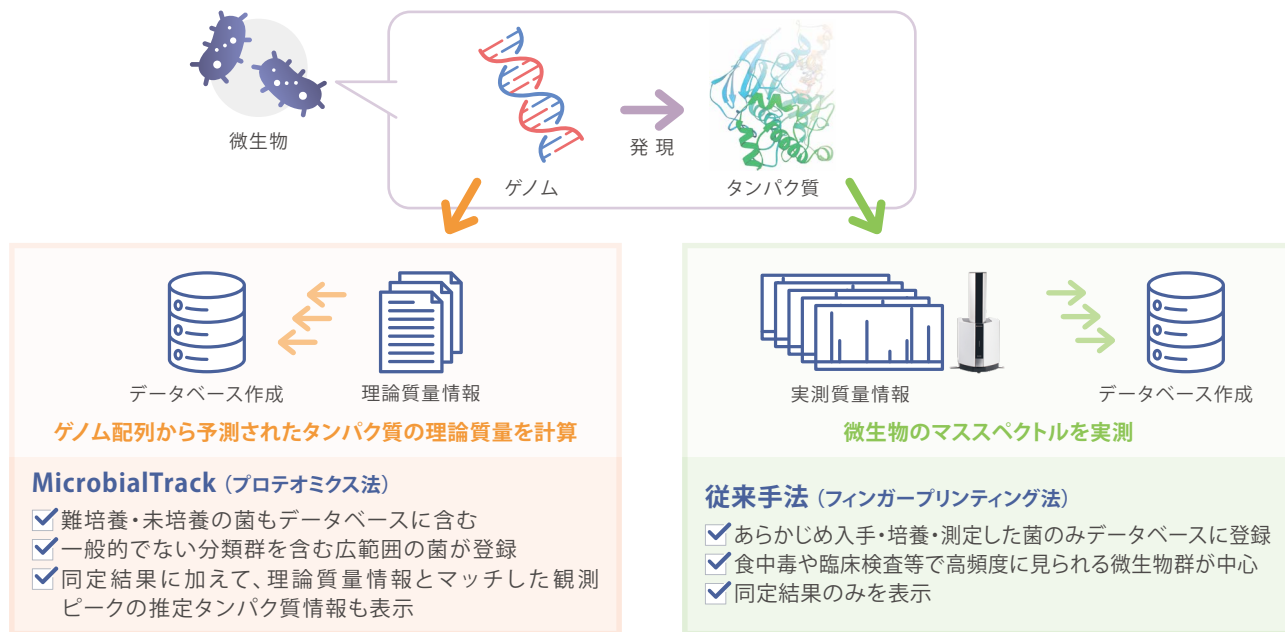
微生物

発現

ゲノム

タンパク質

データベース作成

理論質量情報

ゲノム配列から予測されたタンパク質の理論質量を計算

MicrobialTrack（プロテオミクス法）

難培養・未培養の菌もデータベースに含む

一般的でない分類群を含む広範囲の菌が登録

同定結果に加えて、理論質量情報とマッチした観測ピークの推定タンパク質情報も表示

実測質量情報

データベース作成

微生物のマススペクトルを実測

従来手法（フィンガープリンティング法）

あらかじめ入手・培養・測定した菌のみデータベースに登録

食中毒や臨床検査等で高頻度に見られる微生物群が中心

同定結果のみを表示